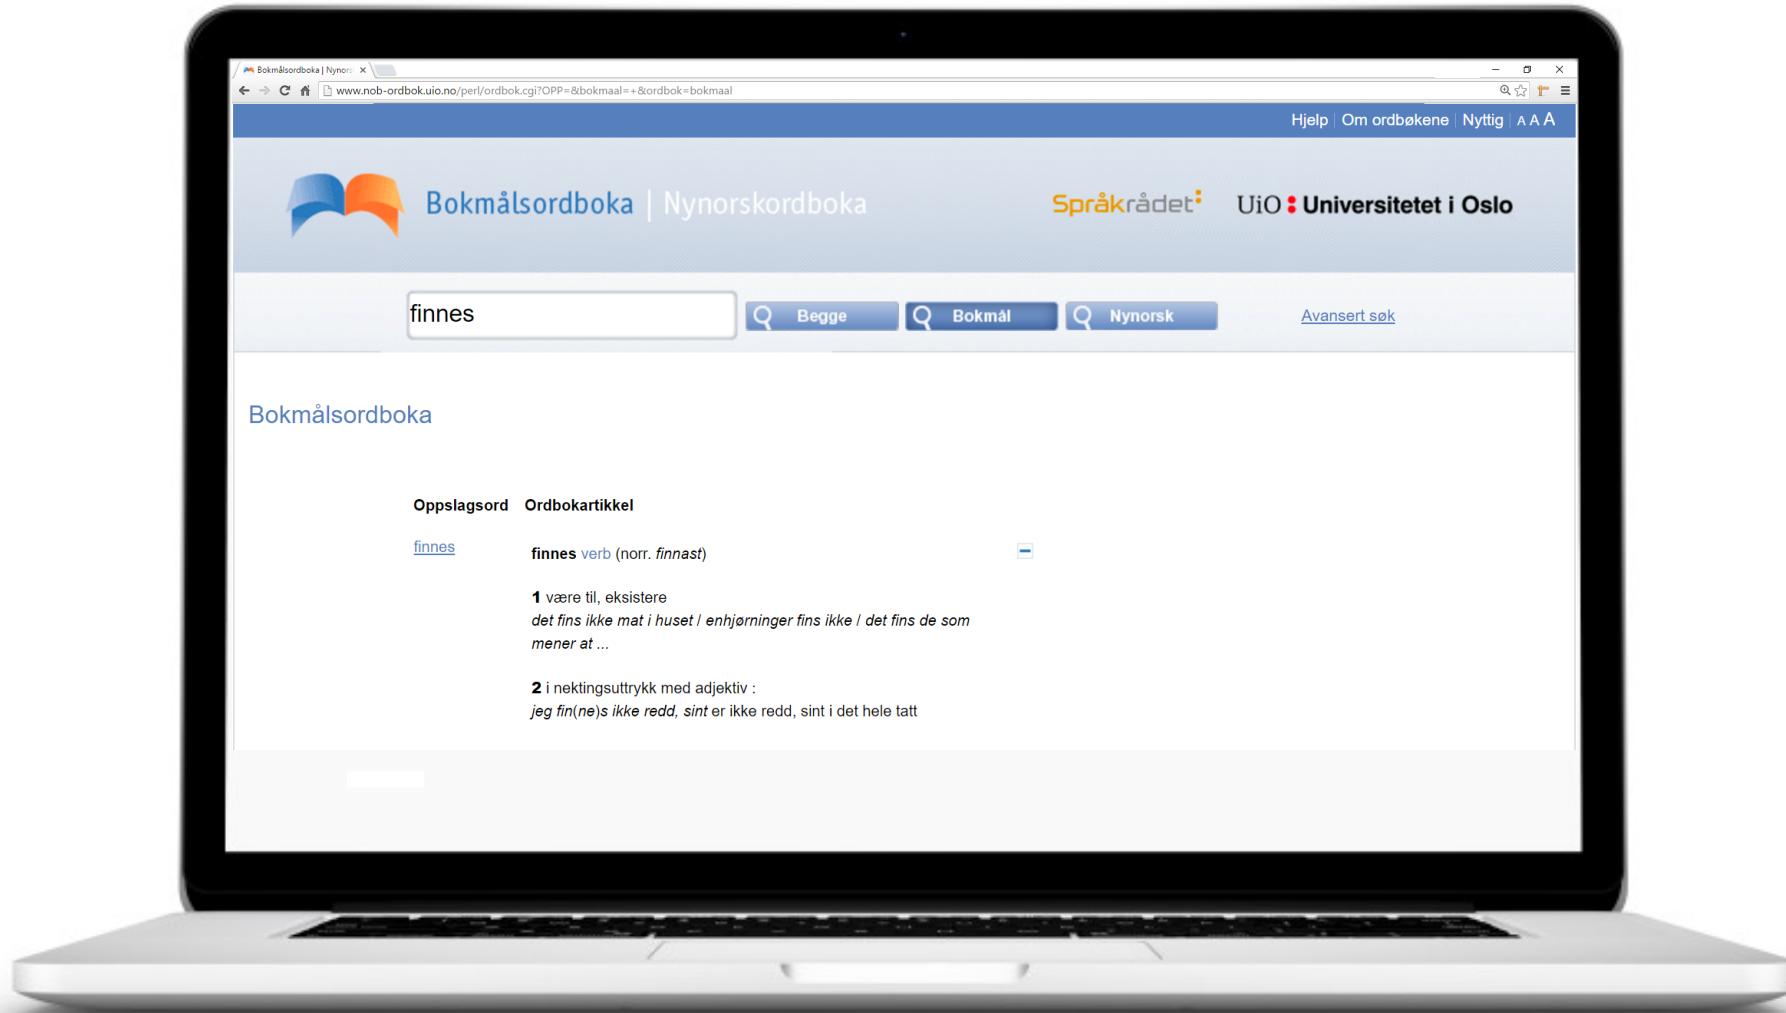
Bokmålsordboka | Nynor

www.nob-ordbok.uio.no/perl/ordbok.cgi?OPP=&bokmaal=+&ordbok=bokmaal

Hjelp | Om ordbøkene | Nyttig | A A A

Bokmålsordboka | Nynorskordboka

Språkrådet

UiO : Universitetet i Oslo

finnes

Begge

Bokmål

Nynorsk

Avansert søk

Bokmålsordboka

| Oppslagsord | Ordbokartikkel |
|---|---|
| finnes | **finnes** verb (norr. *finnast*) |

**1** være til, eksistere
*det fins ikke mat i huset / enhjørninger fins ikke / det fins de som mener at ...*

**2** i nektingsuttrykk med adjektiv :
*jeg fin(ne)s ikke redd, sint* er ikke redd, sint i det hele tatt